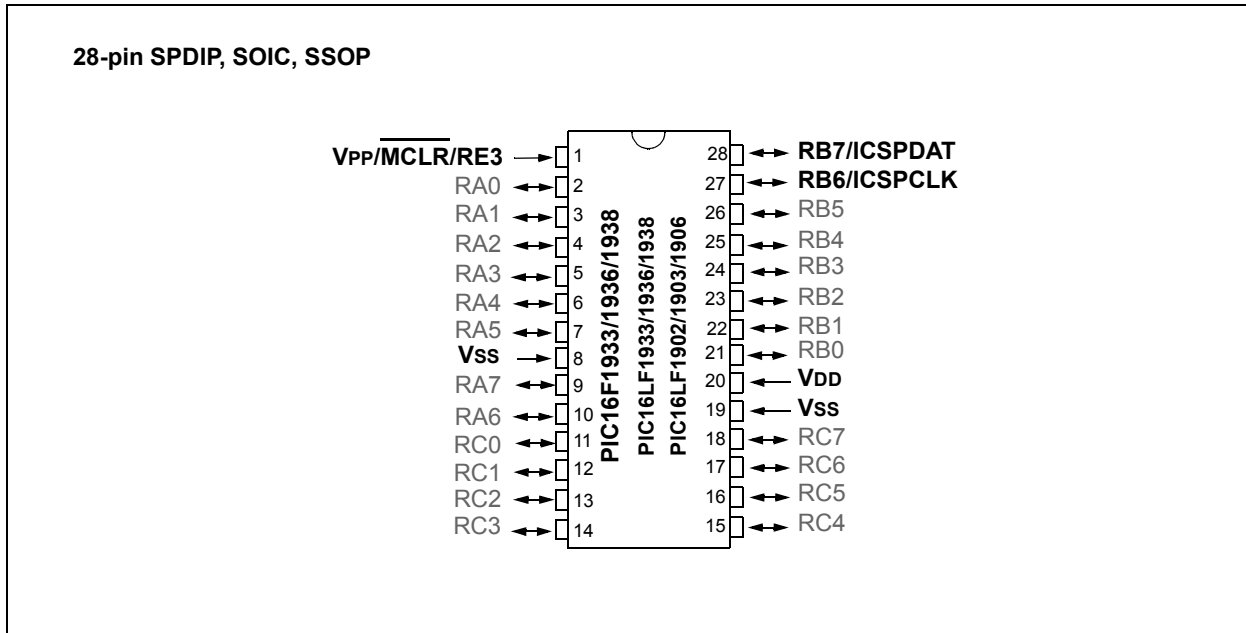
28-pin SPDIP, SOIC, SSOP

VPP/$\overline{\text{MCLR}}$/RE3 1
RA0 2
RA1 3
RA2 4
RA3 5
RA4 6
RA5 7
VSS 8
RA7 9
RA6 10
RC0 11
RC1 12
RC2 13
RC3 14

PIC16F1933/1936/1938
PIC16LF1933/1936/1938
PIC16LF1902/1903/1906

28 RB7/ICSPDAT
27 RB6/ICSPCLK
26 RB5
25 RB4
24 RB3
23 RB2
22 RB1
21 RB0
20 VDD
19 VSS
18 RC7
17 RC6
16 RC5
15 RC4